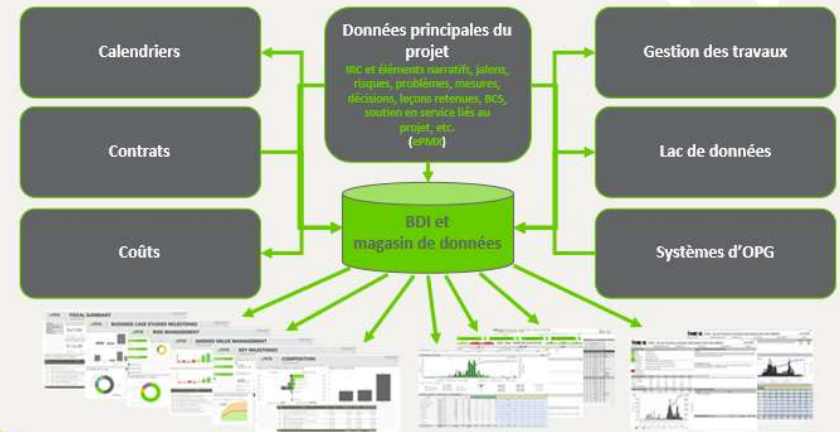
Calendriers

Contrats

Coûts

Données principales du projet

IRC et éléments narratifs, jalons, risques, problèmes, mesures, décisions, leçons retenues, BCS, soutien en service liés au projet, etc.
(ePMX)

Gestion des travaux

Lac de données

Systèmes d'OPG

BDI et magasin de données

FOCAL SUMMARY

BUSINESS CASE STUDIES MILESTONES

RISK MANAGEMENT

EARNED VALUE MANAGEMENT

KEY MILESTONES

COMPOSITION